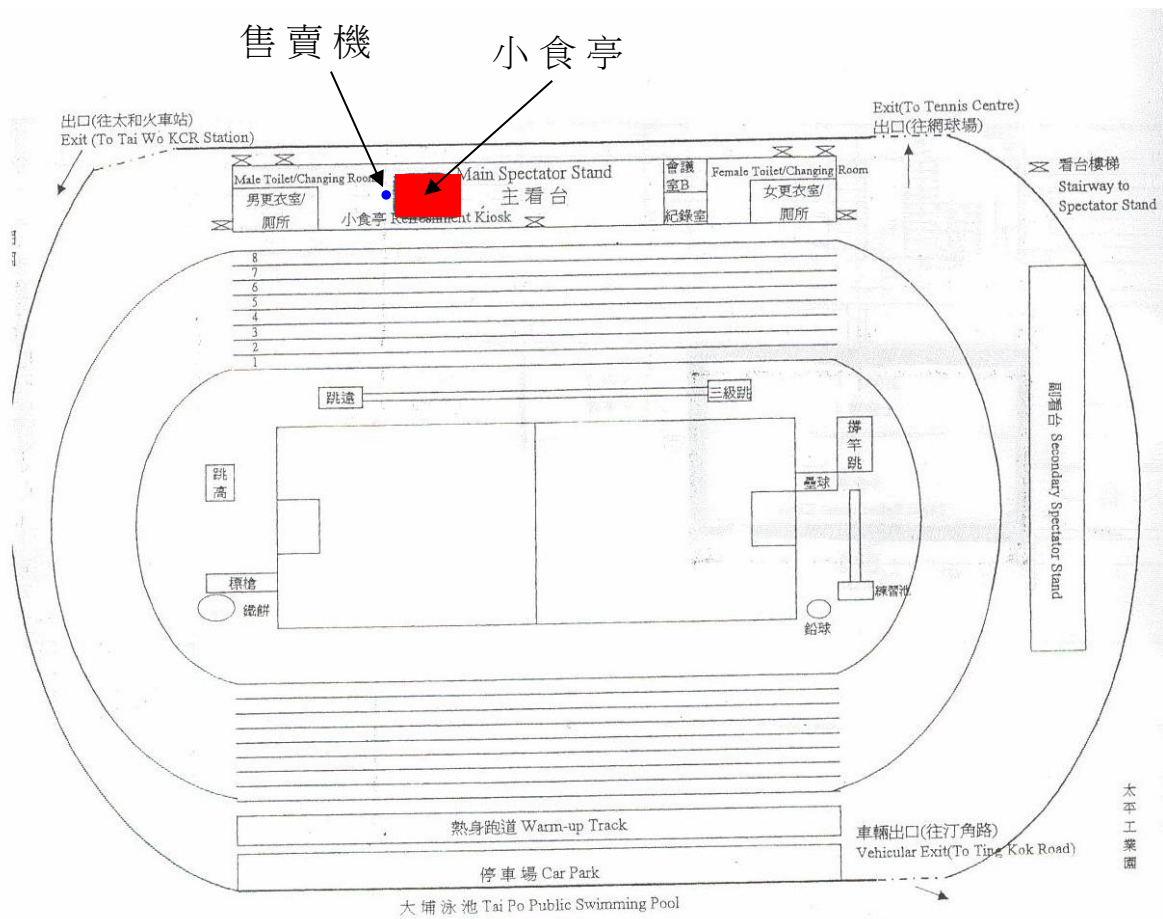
售賣機

小食亭

出口(往太和火車站)
Exit (To Tai Wo KCR Station)

Exit(To Tennis Centre)
出口(往網球場)

看台樓梯
Stairway to Spectator Stand

Male Toilet/Changing Room
男更衣室/廁所

Main Spectator Stand
主看台

小食亭 Refreshment Kiosk

會議室B

紀錄室

Female Toilet/Changing Room
女更衣室/廁所

8
7
6
5
4
3
2
1

跳遠

三級跳

撐竿跳

跳高

壘球

標槍

鐵餅

練習池

鉛球

副看台 Secondary Spectator Stand

熱身跑道 Warm-up Track

停車場 Car Park

車輛出口(往汀角路)
Vehicular Exit(To Ting Kok Road)

太平工業園

大埔泳池 Tai Po Public Swimming Pool